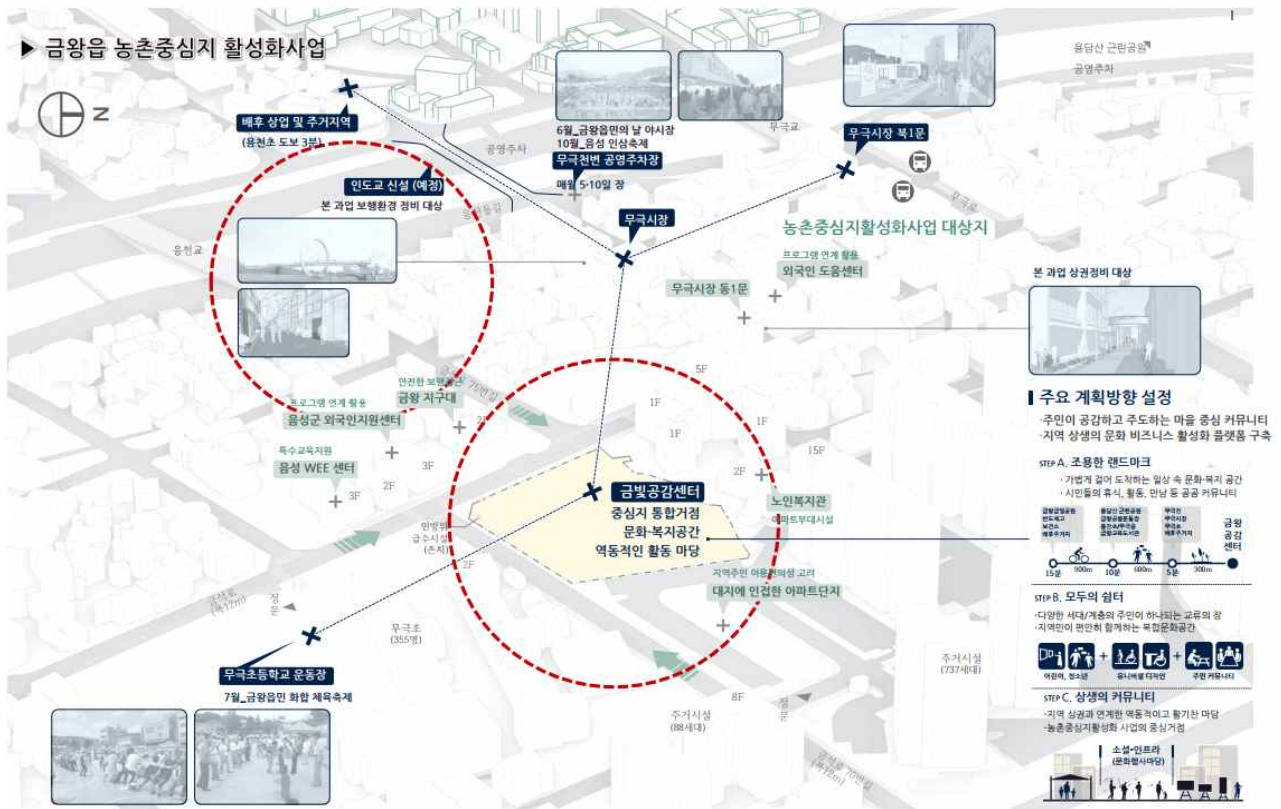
▶ 금왕읍 농촌중심지 활성화사업

N

배후 상업 및 주거지역
(용천초 도보 3분)

6월_금왕읍민의 날 야시장
10월_음성 인삼축제

무극천변 공영주차장
매월 5·10일 장

공영주차

무극교

무극시장 북1문

용담산 근린공원
공영주차

인도교 신설 (예정)
본 과업 보행환경 정비 대상

용천교

무극시장

농촌중심지활성화사업 대상지

프로그램 연계 활용
외국인 도움센터

무극시장 동1문

본 과업 상권정비 대상

5F

안전한 보행공간
금왕 지구대

프로그램 연계 활용
음성군 외국인지원센터

1F

1F

1F

15F

특수교육지원
음성 WEE 센터

3F

2F

3F

2F

금빛공감센터
중심지 통합거점
문화·복지공간
역동적인 활동 마당

노인복지관

아파트부대시설

인방위
급수시설
(존치)

2F

정문

무극초
(355명)

지역주민 이용편의성 고려
대지에 인접한 아파트단지

무극초등학교 운동장
7월_금왕읍민 화합 체육축제

주거시설
(88세대)

8F

정문

주거시설
(737세대)

주요 계획방향 설정
- 주민이 공감하고 주도하는 마을 중심 커뮤니티
- 지역 상생의 문화 비즈니스 활성화 플랫폼 구축

STEP A. 조용한 랜드마크
- 가볍게 걸어 도착하는 일상 속 문화·복지 공간
- 시민들의 휴식, 활동, 만남 등 공공 커뮤니티

15분 900m 10분 600m 5분 300m
금왕 공감 센터

STEP B. 모두의 쉼터
- 다양한 세대/계층의 주민이 하나되는 교류의 장
- 지역민이 편안히 함께하는 복합문화공간

어린이, 청소년 + 유니버셜 디자인 + 주민 커뮤니티

STEP C. 상생의 커뮤니티
- 지역 상권과 연계한 역동적이고 활기찬 마당
- 농촌중심지활성화 사업의 중심거점

소셜·인프라
(문화행사마당)